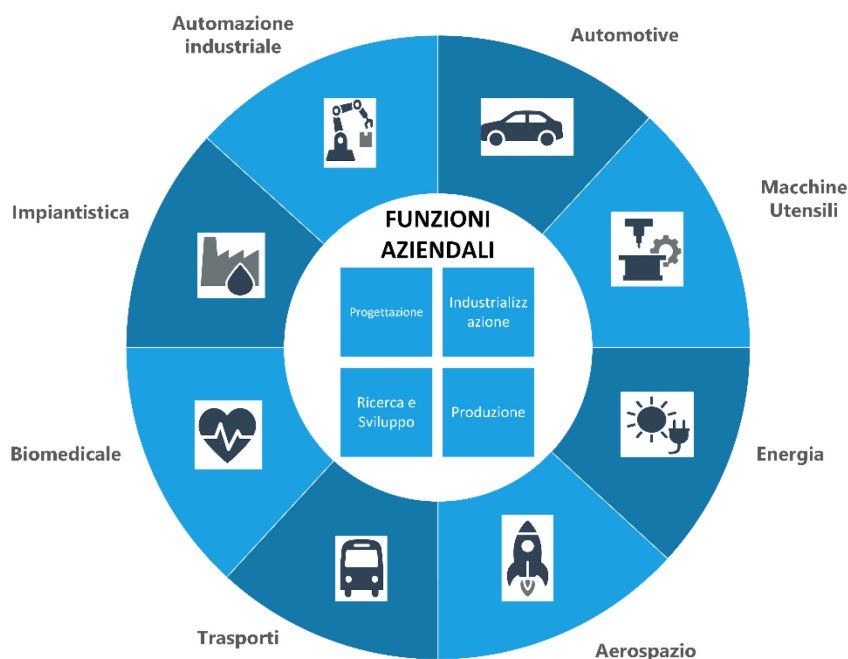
Automazione industriale

Automotive

Macchine Utensili

Energia

Aerospazio

Trasporti

Biomedicale

Impiantistica

FUNZIONI AZIENDALI

Progettazione

Industrializzazione

Ricerca e Sviluppo

Produzione